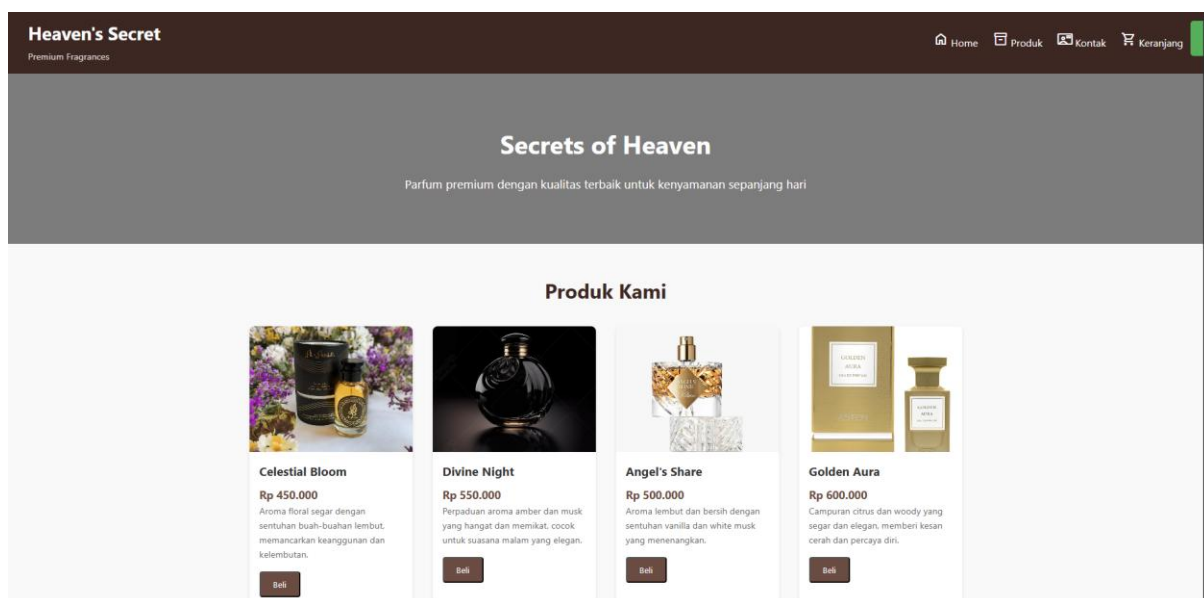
Heaven's Secret
Premium Fragrances

Home Produk Kontak Keranjang

Secrets of Heaven

Parfum premium dengan kualitas terbaik untuk kenyamanan sepanjang hari

Produk Kami

Celestial Bloom
Rp 450.000
Aroma floral segar dengan sentuhan buah-buahan lembut, memancarkan keanggunan dan kelembutan.
Beli

Divine Night
Rp 550.000
Perpaduan aroma amber dan musk yang hangat dan memikat, cocok untuk suasana malam yang elegan.
Beli

Angel's Share
Rp 500.000
Aroma lembut dan bersih dengan sentuhan vanilla dan white musk yang menenangkan.
Beli

Golden Aura
Rp 600.000
Campuran citrus dan woody yang segar dan elegan, memberi kesan cerah dan percaya diri.
Beli